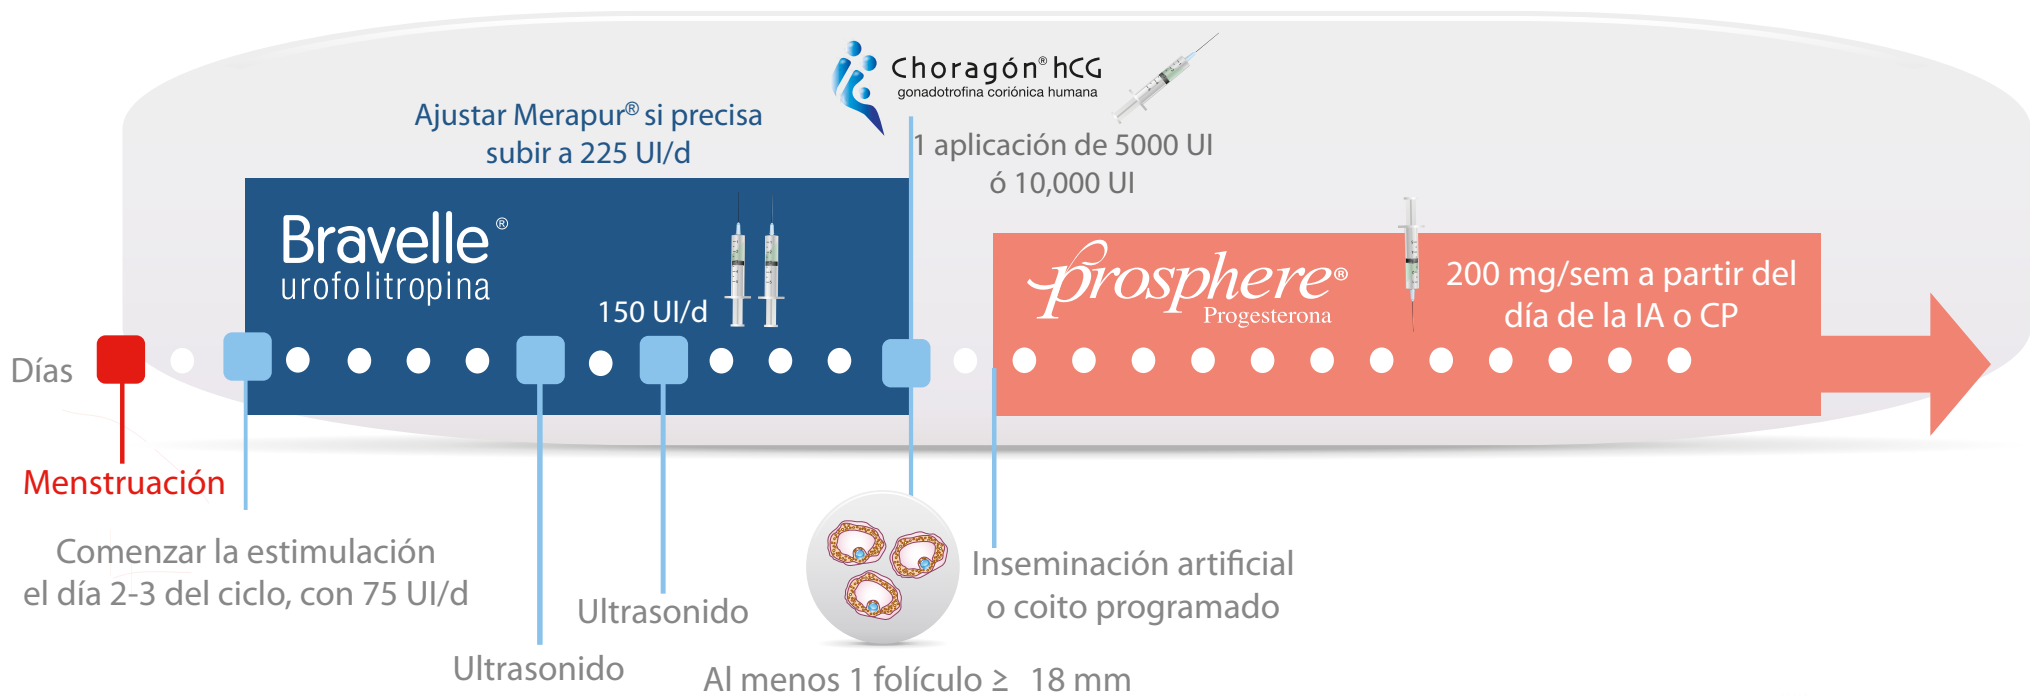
Choragón® hCG
gonadotrofina coriónica humana

Ajustar Merapur® si precisa subir a 225 UI/d

1 aplicación de 5000 UI ó 10,000 UI

Bravelle®
urofolitropina

150 UI/d

Prosphere®
Progesterona

200 mg/sem a partir del día de la IA o CP

Días

Menstruación

Comenzar la estimulación el día 2-3 del ciclo, con 75 UI/d

Ultrasonido

Ultrasonido

Al menos 1 folículo ≥ 18 mm

Inseminación artificial o coito programado